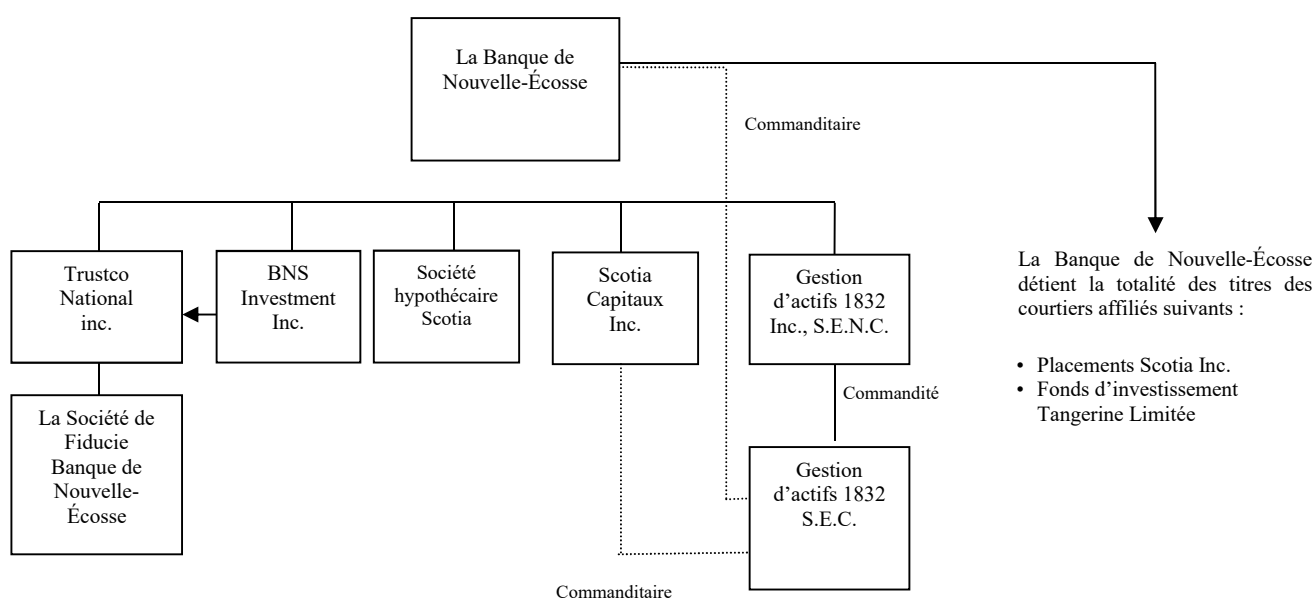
La Banque de Nouvelle-Écosse

Commanditaire

Trustco National inc.

BNS Investment Inc.

Société hypothécaire Scotia

Scotia Capitaux Inc.

Gestion d'actifs 1832 Inc., S.E.N.C.

Commandité

La Société de Fiducie Banque de Nouvelle-Écosse

Gestion d'actifs 1832 S.E.C.

Commanditaire

La Banque de Nouvelle-Écosse détient la totalité des titres des courtiers affiliés suivants :

• Placements Scotia Inc.
• Fonds d'investissement Tangerine Limitée